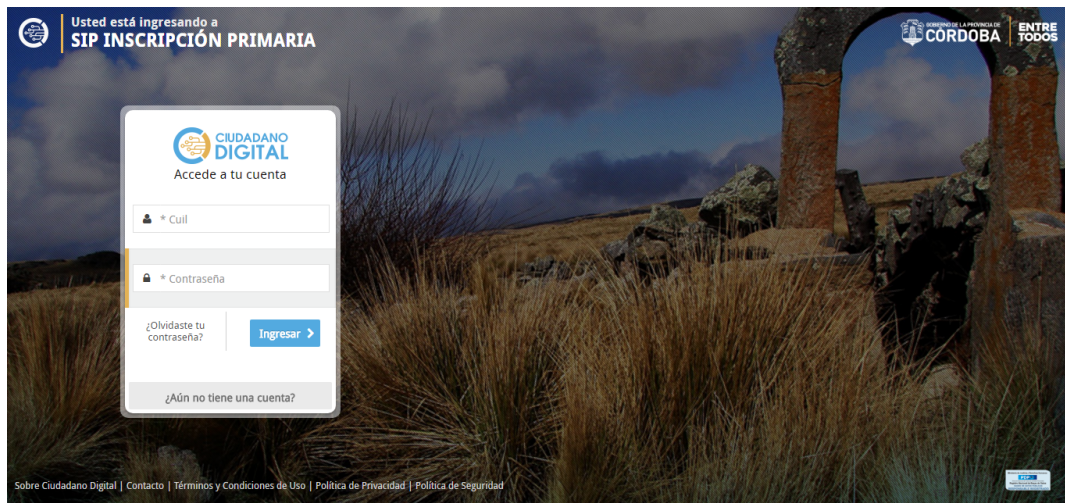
Usted está ingresando a
SIP INSCRIPCIÓN PRIMARIA

GOBIERNO DE LA PROVINCIA DE CÓRDOBA | ENTRE TODOS

CIUDADANO DIGITAL
Accede a tu cuenta

* Cuil

* Contraseña

¿Olvidaste tu contraseña?

Ingresar

¿Aún no tiene una cuenta?

Sobre Ciudadano Digital | Contacto | Términos y Condiciones de Uso | Política de Privacidad | Política de Seguridad